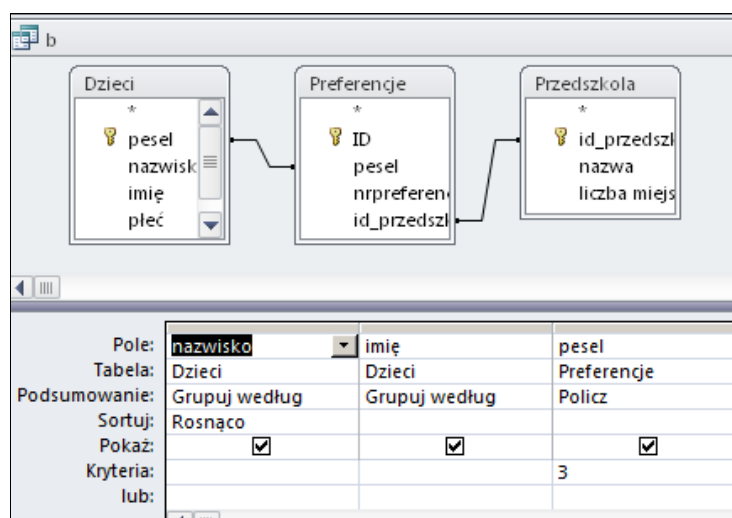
b

Dzieci
*
pesel
nazwisk
imię
płeć

Preferencje
*
ID
pesel
nrpreferen
id_przedszk

Przedszkola
*
id_przedszk
nazwa
liczba miejs

| | | | |
|---|---|---|---|
| Pole: | nazwisko | imię | pesel |
| Tabela: | Dzieci | Dzieci | Preferencje |
| Podsumowanie: | Grupuj według | Grupuj według | Policz |
| Sortuj: | Rosnąco | | |
| Pokaż: | ☑ | ☑ | ☑ |
| Kryteria: | | | 3 |
| lub: | | | |